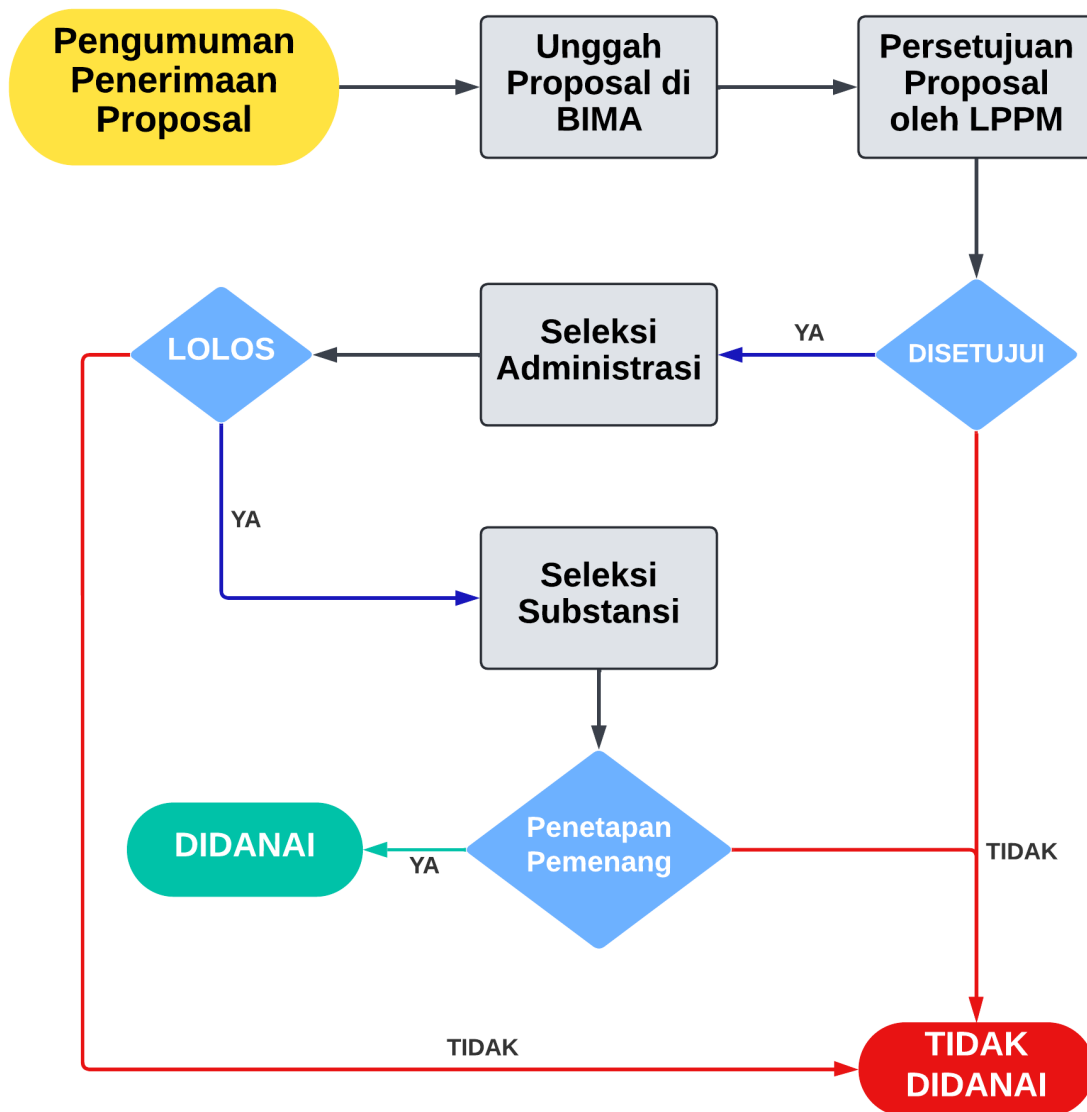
Pengumuman Penerimaan Proposal

Unggah Proposal di BIMA

Persetujuan Proposal oleh LPPM

DISETUJUI

YA

Seleksi Administrasi

LOLOS

YA

Seleksi Substansi

Penetapan Pemenang

YA

DIDANAI

TIDAK

TIDAK

TIDAK DIDANAI